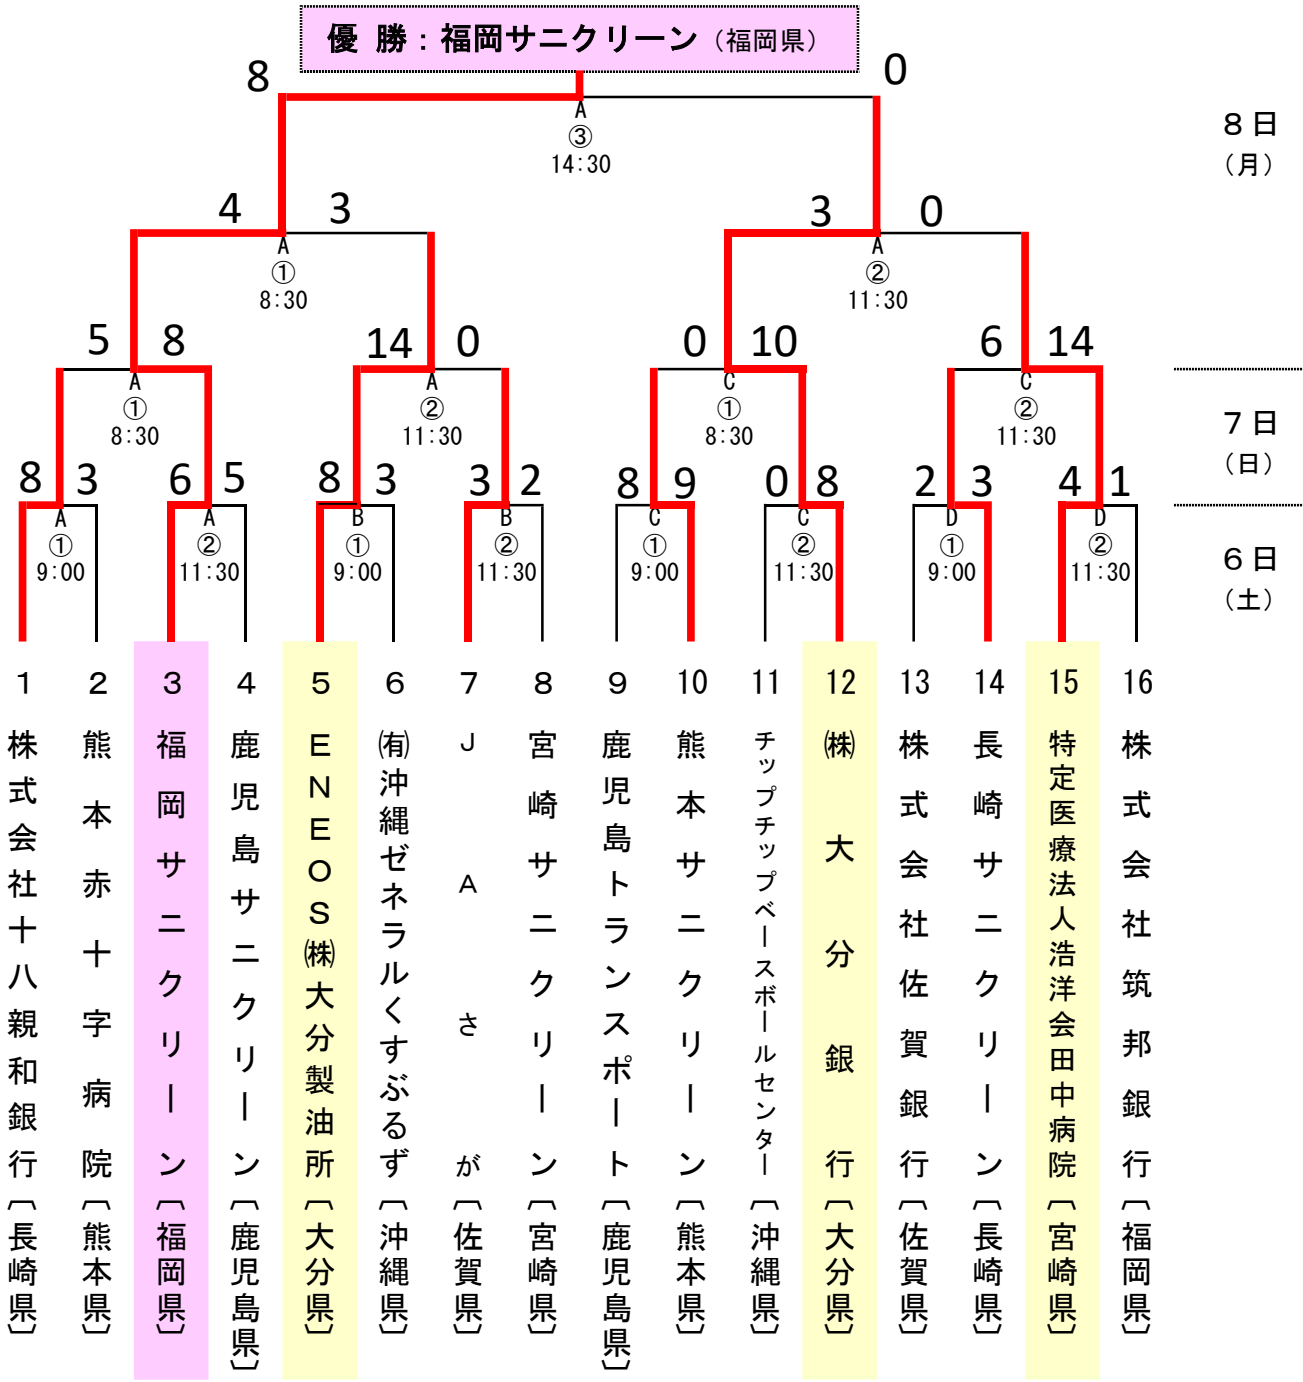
優 勝：福岡サニクリーン（福岡県）

8 0
A ③ 14:30
8日（月）

4 3
A ① 8:30

3 0
A ② 11:30

5 8
A ① 8:30

14 0
A ② 11:30

0 10
C ① 8:30

6 14
C ② 11:30

7日（日）

8 3
A ① 9:00

6 5
A ② 11:30

8 3
B ① 9:00

3 2
B ② 11:30

8 9
C ① 9:00

0 8
C ② 11:30

2 3
D ① 9:00

4 1
D ② 11:30

6日（土）

1 株式会社十八親和銀行〔長崎県〕
2 熊本赤十字病院〔熊本県〕
3 福岡サニクリーン〔福岡県〕
4 鹿児島サニクリーン〔鹿児島県〕
5 ENEOS㈱大分製油所〔大分県〕
6 ㈲沖縄ゼネラルくすぶるず〔沖縄県〕
7 JAさが〔佐賀県〕
8 宮崎サニクリーン〔宮崎県〕
9 鹿児島トランスポート〔鹿児島県〕
10 熊本サニクリーン〔熊本県〕
11 チップチップベースボールセンター〔沖縄県〕
12 ㈱大分銀行〔大分県〕
13 株式会社佐賀銀行〔佐賀県〕
14 長崎サニクリーン〔長崎県〕
15 特定医療法人浩洋会田中病院〔宮崎県〕
16 株式会社筑邦銀行〔福岡県〕